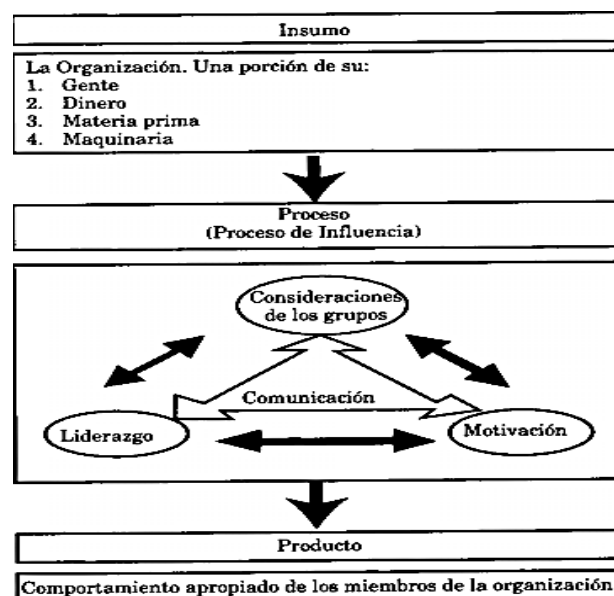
Insumo

La Organización. Una porción de su:
1. Gente
2. Dinero
3. Materia prima
4. Maquinaria

Proceso
(Proceso de Influencia)

Consideraciones de los grupos

Comunicación

Liderazgo

Motivación

Producto

Comportamiento apropiado de los miembros de la organización